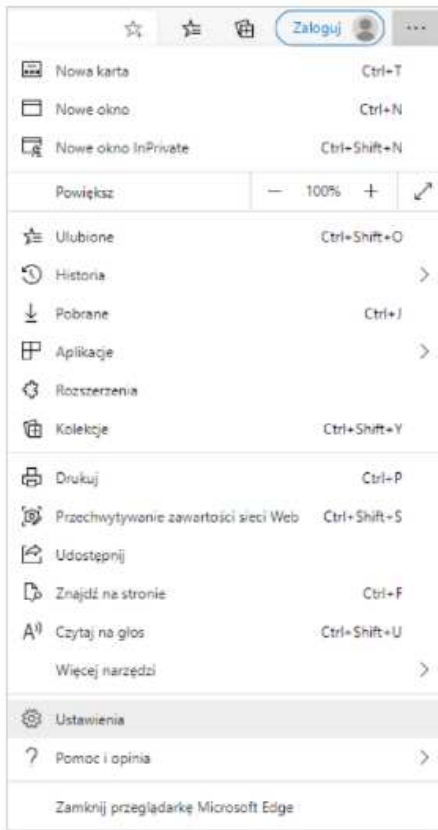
Zaloguj ···

Nowa karta Ctrl+T
Nowe okno Ctrl+N
Nowe okno InPrivate Ctrl+Shift+N

Powiększ — 100% +

Ulubione Ctrl+Shift+O
Historia
Pobrane Ctrl+J
Aplikacje
Rozszerzenia
Kolekcje Ctrl+Shift+Y

Drukuj Ctrl+P
Przechwytywanie zawartości sieci Web Ctrl+Shift+S
Udostępnij
Znajdź na stronie Ctrl+F
Czytaj na głos Ctrl+Shift+U
Więcej narzędzi

Ustawienia
Pomoc i opinia

Zamknij przeglądarkę Microsoft Edge